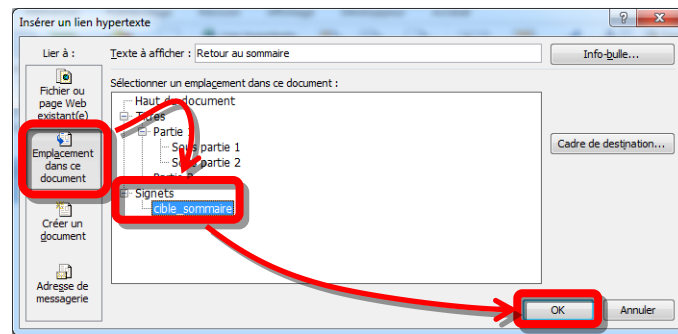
Insérer un lien hypertexte

?

Lier à :

Texte à afficher : Retour au sommaire

Info-bulle...

Fichier ou page Web existant(e)

Sélectionner un emplacement dans ce document :

Haut d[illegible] document

Titres

Partie 1

So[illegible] partie 1

So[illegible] partie 2

Partie 2

Emplacement dans ce document

Cadre de destination...

Signets

cible_sommaire

Créer un document

Adresse de messagerie

OK

Annuler